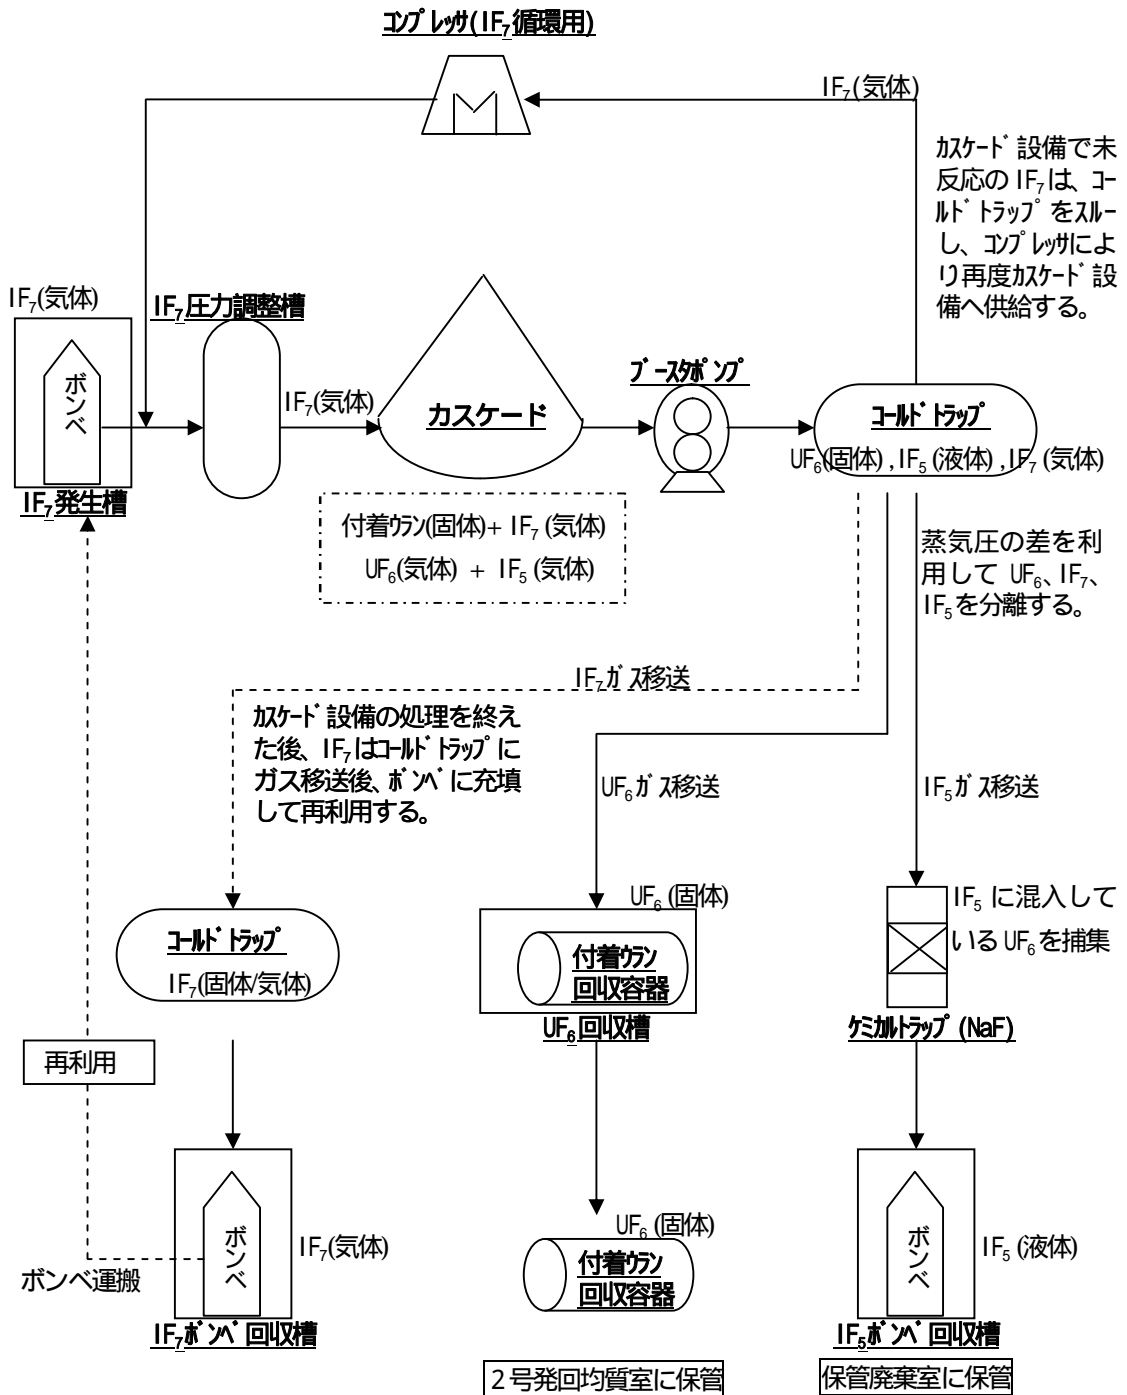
ｺﾝﾌﾟﾚｯｻ($IF_7$循環用)

$IF_7$(気体)

ｶｽｹｰﾄﾞ設備で未反応の $IF_7$は、ｺｰﾙﾄﾞﾄﾗｯﾌﾟをｽﾙｰし、ｺﾝﾌﾟﾚｯｻにより再度ｶｽｹｰﾄﾞ設備へ供給する。

$IF_7$(気体)

ボンベ

$IF_7$発生槽

$IF_7$圧力調整槽

$IF_7$(気体)

カスケード

ﾌﾞｰｽﾀﾎﾟﾝﾌﾟ

ｺｰﾙﾄﾞﾄﾗｯﾌﾟ

$UF_6$(固体) , $IF_5$(液体) , $IF_7$(気体)

付着ｳﾗﾝ(固体)+ $IF_7$(気体)
$UF_6$(気体) + $IF_5$(気体)

蒸気圧の差を利用して $UF_6$、$IF_7$、$IF_5$を分離する。

$IF_7$ｶﾞｽ移送

ｶｽｹｰﾄﾞ設備の処理を終えた後、$IF_7$はｺｰﾙﾄﾞﾄﾗｯﾌﾟにガス移送後、ﾎﾞﾝﾍﾞに充填して再利用する。

$UF_6$ｶﾞｽ移送

$IF_5$ｶﾞｽ移送

$UF_6$(固体)

付着ｳﾗﾝ回収容器

$UF_6$回収槽

$IF_5$ に混入している $UF_6$を捕集

ｹﾐｶﾙﾄﾗｯﾌﾟ (NaF)

ｺｰﾙﾄﾞﾄﾗｯﾌﾟ

$IF_7$(固体/気体)

再利用

ボンベ

$IF_7$(気体)

ボンベ運搬

$IF_7$ﾎﾞﾝﾍﾞ回収槽

$UF_6$(固体)

付着ｳﾗﾝ回収容器

2号発回均質室に保管

ボンベ

$IF_5$(液体)

$IF_5$ﾎﾞﾝﾍﾞ回収槽

保管廃棄室に保管